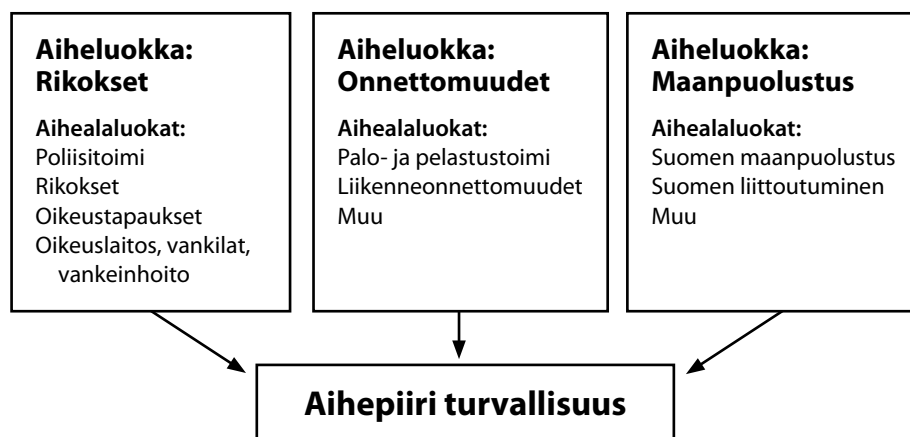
Aiheluokka: Rikokset

Aihealaluokat:
Poliisitoimi
Rikokset
Oikeustapaukset
Oikeuslaitos, vankilat, vankeinhoito

Aiheluokka: Onnettomuudet

Aihealaluokat:
Palo- ja pelastustoimi
Liikenneonnettomuudet
Muu

Aiheluokka: Maanpuolustus

Aihealaluokat:
Suomen maanpuolustus
Suomen liittoutuminen
Muu

Aihepiiri turvallisuus